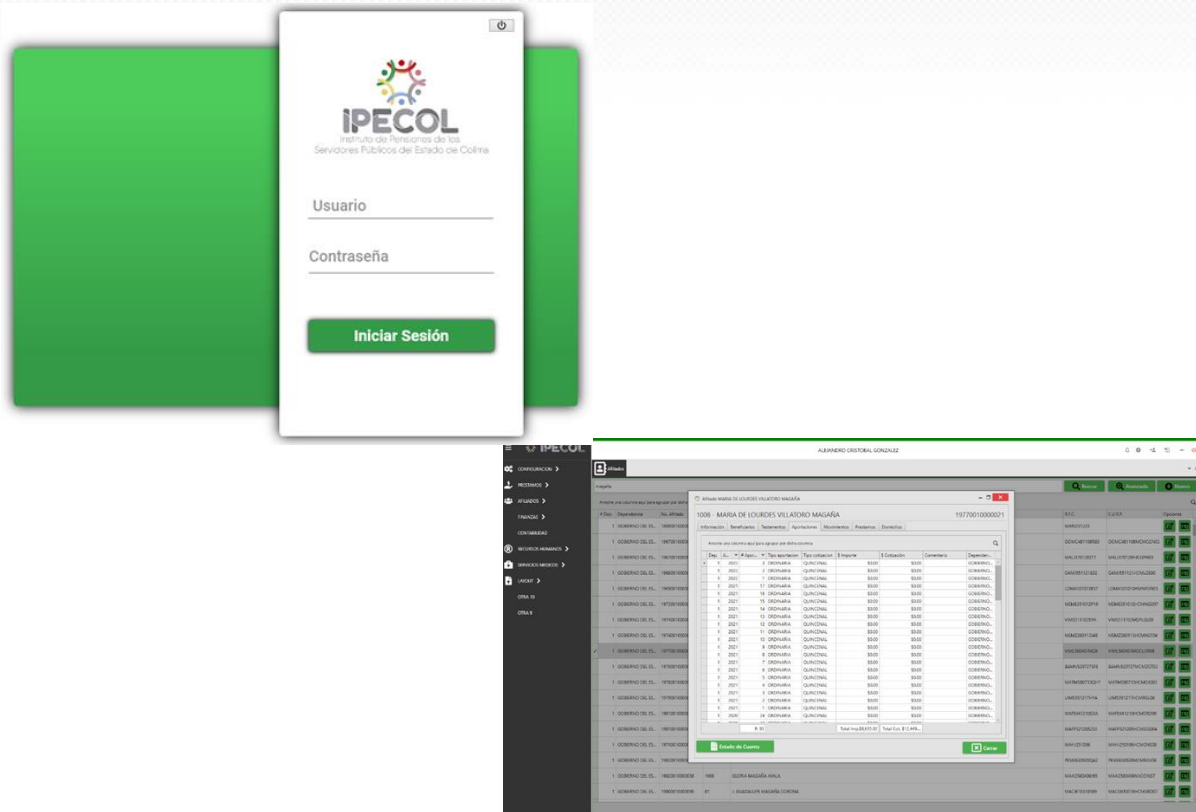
IPECOL
Instituto de Pensiones de los Servidores Públicos del Estado de Colima

Usuario

Contraseña

Iniciar Sesión

IPECOL
CONFIGURACION
PRESTAMOS
AFILIADOS
FINANZAS
CONTABILIDAD
RECURSOS HUMANOS
SERVICIOS MEDICOS
LAYOUT
OTRA 10
OTRA 8

ALEJANDRO CRISTOBAL GONZALEZ

Afiliados

Buscar
Avanzado
Nuevo

Afiliado MARIA DE LOURDES VILLATORO MAGAÑA

1006 - MARIA DE LOURDES VILLATORO MAGAÑA
19770010000021

Información
Beneficiarios
Testamentos
Aportaciones
Movimientos
Prestamos
Domicilios

Arrastre una columna aquí para agrupar por dicha columna

| Dep. | Año | # Aport. | Tipo aportacion | Tipo cotizacion | $ Importe | $ Cotizacion | Comentario | Dependen... |
|---|---|---|---|---|---|---|---|---|
| 1 | 2021 | 3 | ORDINARIA | QUINCENAL | $0.00 | $0.00 | | GOBIERNO... |
| 1 | 2021 | 2 | ORDINARIA | QUINCENAL | $0.00 | $0.00 | | GOBIERNO... |
| 1 | 2021 | 1 | ORDINARIA | QUINCENAL | $0.00 | $0.00 | | GOBIERNO... |
| 1 | 2021 | 17 | ORDINARIA | QUINCENAL | $0.00 | $0.00 | | GOBIERNO... |
| 1 | 2021 | 16 | ORDINARIA | QUINCENAL | $0.00 | $0.00 | | GOBIERNO... |
| 1 | 2021 | 15 | ORDINARIA | QUINCENAL | $0.00 | $0.00 | | GOBIERNO... |
| 1 | 2021 | 14 | ORDINARIA | QUINCENAL | $0.00 | $0.00 | | GOBIERNO... |
| 1 | 2021 | 13 | ORDINARIA | QUINCENAL | $0.00 | $0.00 | | GOBIERNO... |
| 1 | 2021 | 12 | ORDINARIA | QUINCENAL | $0.00 | $0.00 | | GOBIERNO... |
| 1 | 2021 | 11 | ORDINARIA | QUINCENAL | $0.00 | $0.00 | | GOBIERNO... |
| 1 | 2021 | 10 | ORDINARIA | QUINCENAL | $0.00 | $0.00 | | GOBIERNO... |
| 1 | 2021 | 9 | ORDINARIA | QUINCENAL | $0.00 | $0.00 | | GOBIERNO... |
| 1 | 2021 | 8 | ORDINARIA | QUINCENAL | $0.00 | $0.00 | | GOBIERNO... |
| 1 | 2021 | 7 | ORDINARIA | QUINCENAL | $0.00 | $0.00 | | GOBIERNO... |
| 1 | 2021 | 6 | ORDINARIA | QUINCENAL | $0.00 | $0.00 | | GOBIERNO... |
| 1 | 2021 | 5 | ORDINARIA | QUINCENAL | $0.00 | $0.00 | | GOBIERNO... |
| 1 | 2021 | 4 | ORDINARIA | QUINCENAL | $0.00 | $0.00 | | GOBIERNO... |
| 1 | 2021 | 3 | ORDINARIA | QUINCENAL | $0.00 | $0.00 | | GOBIERNO... |
| 1 | 2021 | 2 | ORDINARIA | QUINCENAL | $0.00 | $0.00 | | GOBIERNO... |
| 1 | 2021 | 1 | ORDINARIA | QUINCENAL | $0.00 | $0.00 | | GOBIERNO... |
| 1 | 2020 | 24 | ORDINARIA | QUINCENAL | $0.00 | $0.00 | | GOBIERNO... |

Estado de Cuenta
Cerrar

GLORIA MAGAÑA AVALA
GUADALUPE MAGAÑA CORONA